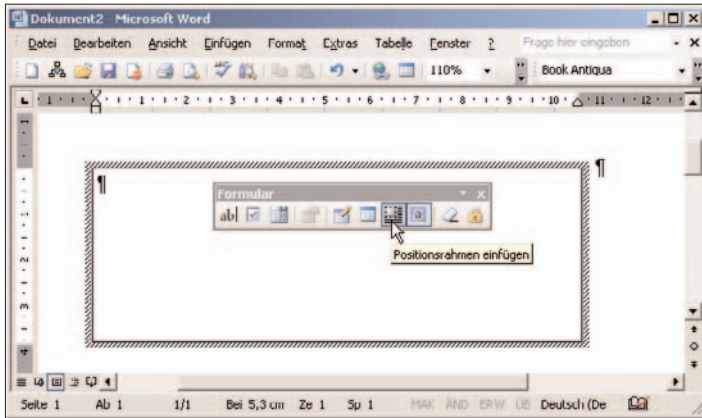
Dokument2 - Microsoft Word

Datei Bearbeiten Ansicht Einfügen Format Extras Tabelle Fenster ?

Frage hier eingeben

110%

Book Antiqua

¶

¶

Formular

ab|

Positionsrahmen einfügen

Seite 1 Ab 1 1/1 Bei 5,3 cm Ze 1 Sp 1 MAK ÄND ERW ÜB Deutsch (De